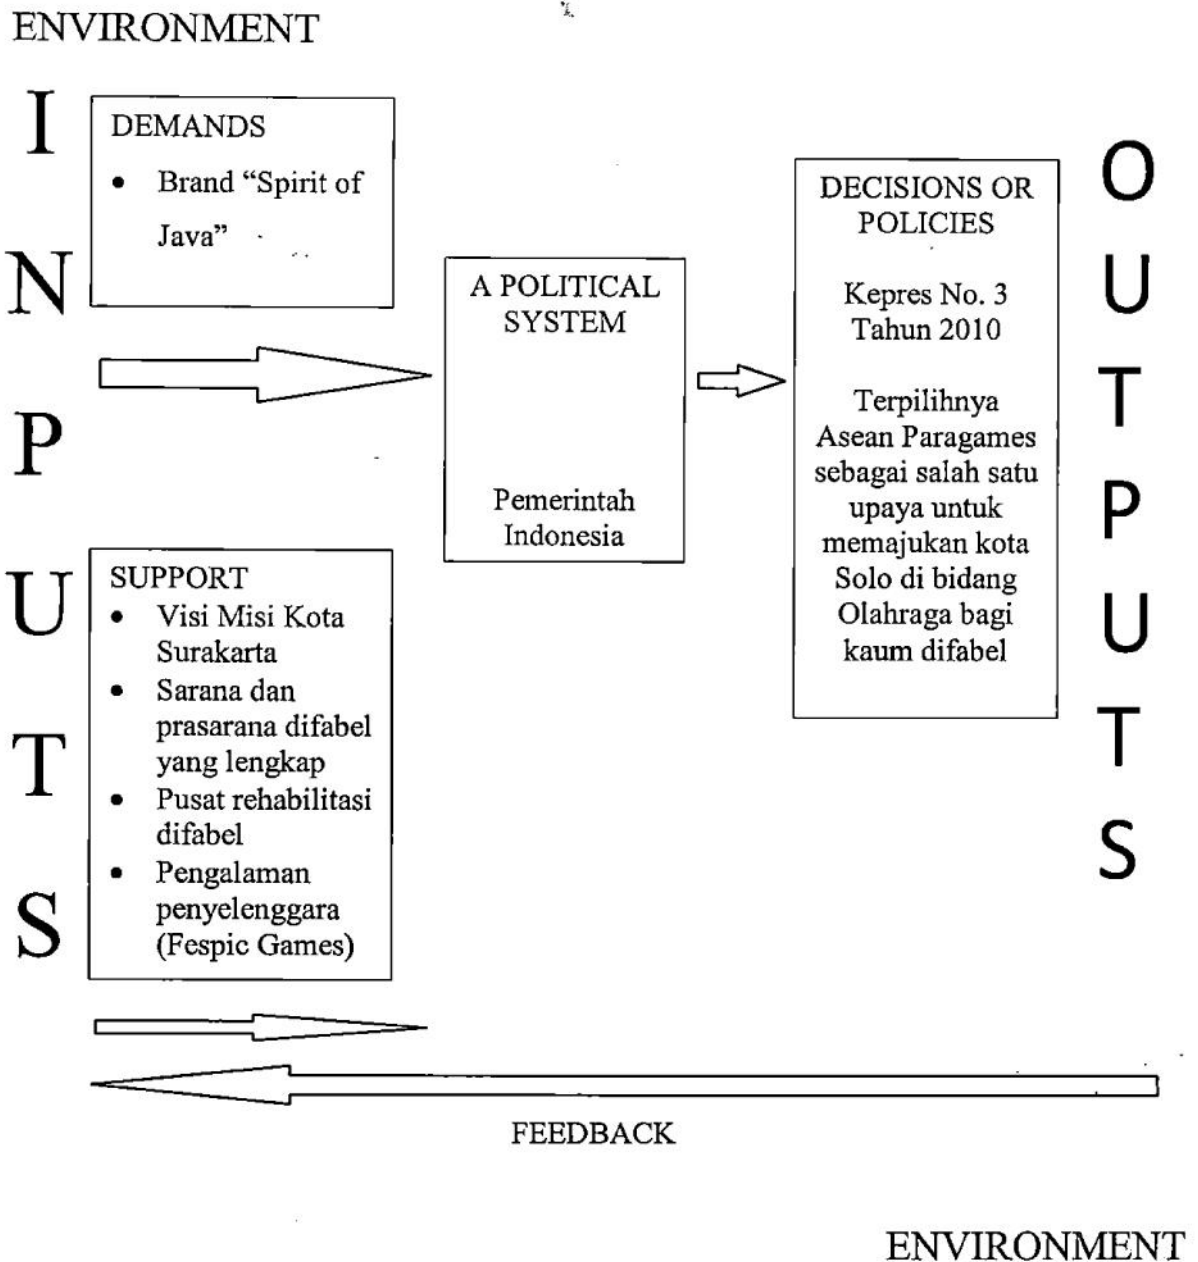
ENVIRONMENT

I N P U T S

DEMANDS
- Brand "Spirit of Java"

SUPPORT
- Visi Misi Kota Surakarta
- Sarana dan prasarana difabel yang lengkap
- Pusat rehabilitasi difabel
- Pengalaman penyelenggara (Fespic Games)

A POLITICAL SYSTEM

Pemerintah Indonesia

DECISIONS OR POLICIES

Kepres No. 3 Tahun 2010

Terpilihnya Asean Paragames sebagai salah satu upaya untuk memajukan kota Solo di bidang Olahraga bagi kaum difabel

O U T P U T S

FEEDBACK

ENVIRONMENT